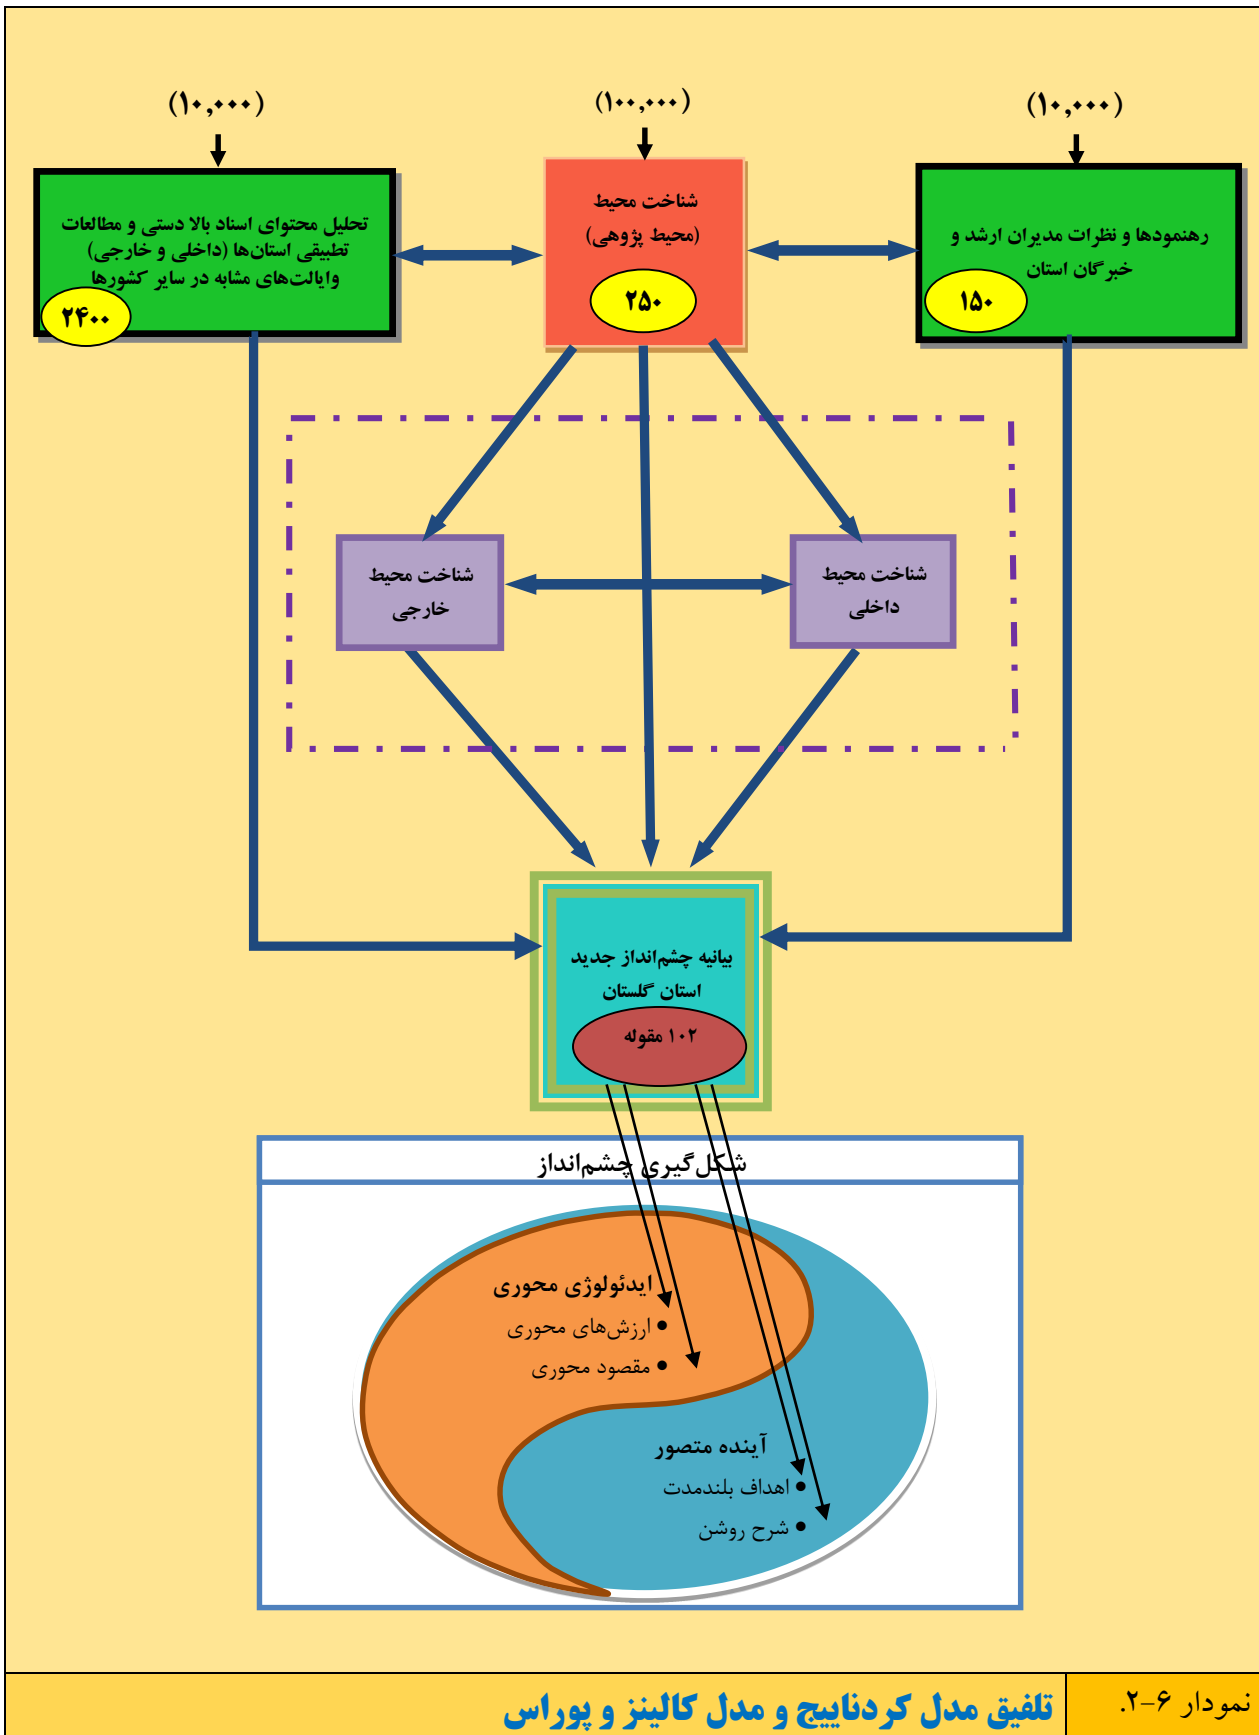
(۱۰,۰۰۰)

(۱۰۰,۰۰۰)

(۱۰,۰۰۰)

رهنمودها و نظرات مدیران ارشد و خبرگان استان

۱۵۰

شناخت محیط (محیط پژوهی)

۲۵۰

تحلیل محتوای اسناد بالا دستی و مطالعات تطبیقی استان‌ها (داخلی و خارجی) وایالت‌های مشابه در سایر کشورها

۲۴۰۰

شناخت محیط داخلی

شناخت محیط خارجی

بیانیه چشم‌انداز جدید استان گلستان

۱۰۲ مقوله

شکل‌گیری چشم‌انداز

ایدئولوژی محوری

• ارزش‌های محوری

• مقصود محوری

آینده متصور

• اهداف بلندمدت

• شرح روشن

نمودار ۶-۲.

تلفیق مدل کردناییج و مدل کالینز و پوراس